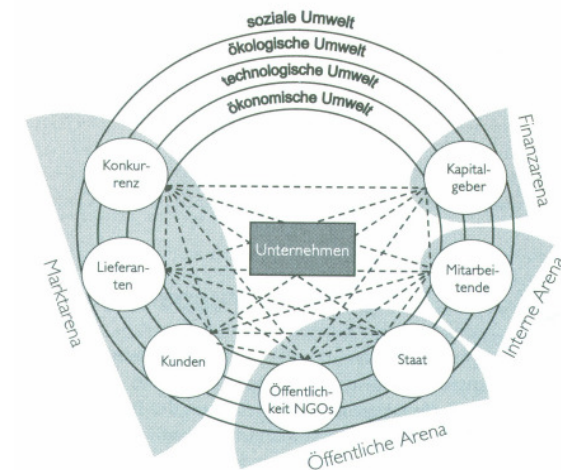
soziale Umwelt
ökologische Umwelt
technologische Umwelt
ökonomische Umwelt

Finanzarena

Konkurrenz

Kapitalgeber

Unternehmen

Lieferanten

Mitarbeitende

Marktarena

Interne Arena

Kunden

Staat

Öffentlichkeit NGOs

Öffentliche Arena